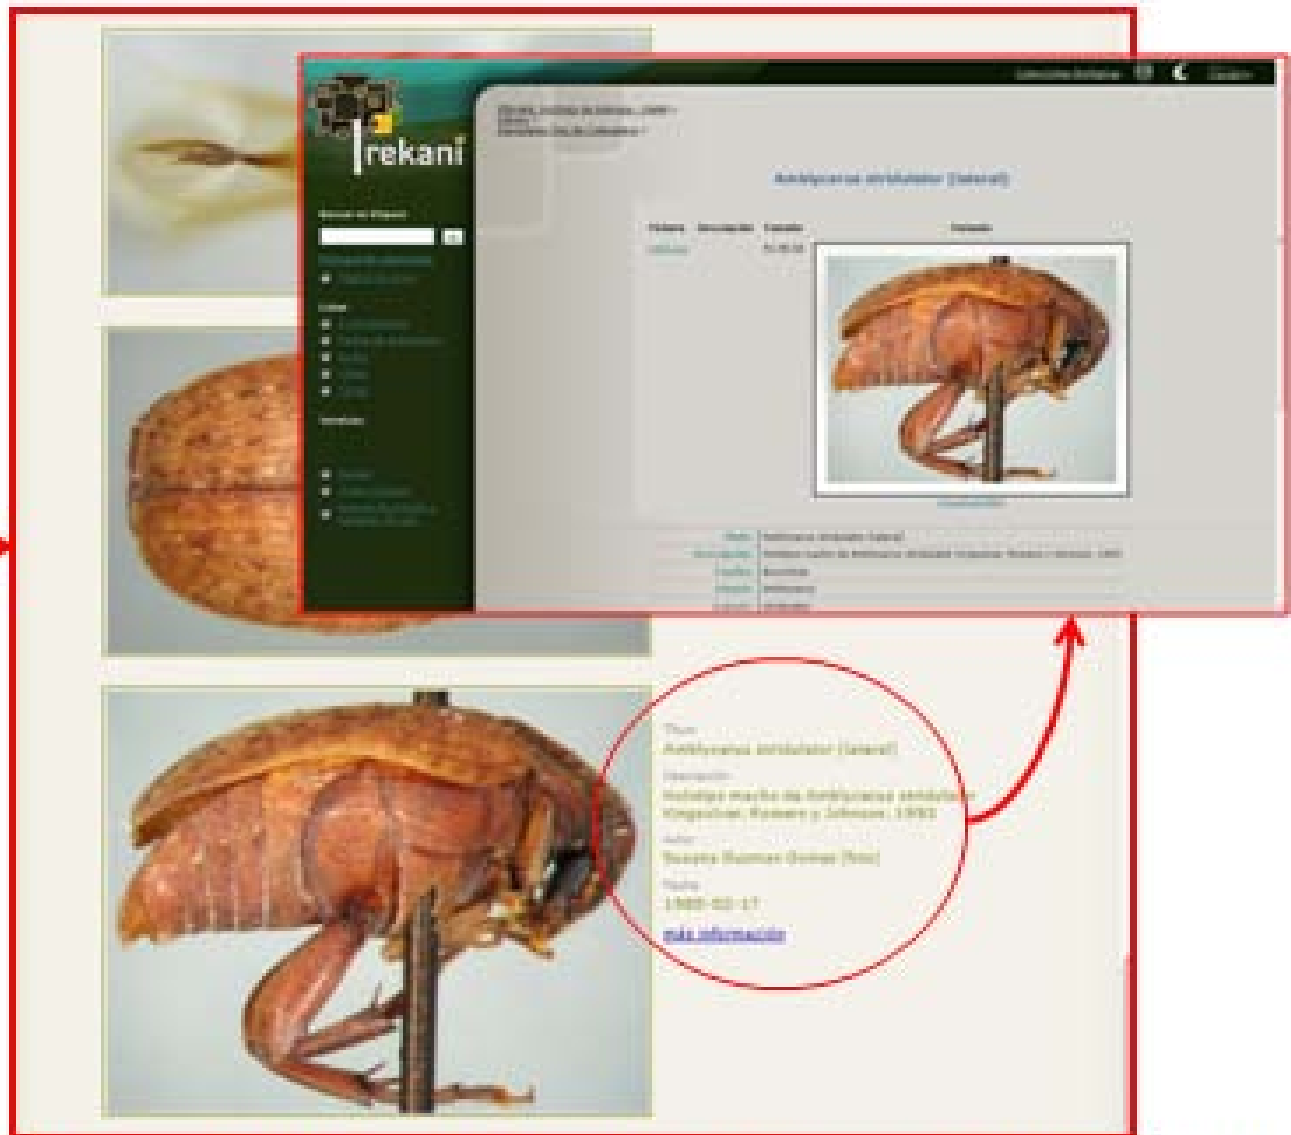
rekani

Amblycorus stridulator (lateral)

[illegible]

Título
Amblycorus stridulator (lateral)
Descripción
Holotipo macho de Amblycorus stridulator Vingochea, Romero y Johnson, 1993
Autor
Susana Guzman Gomez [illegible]
Fecha
1989-02-17
más información